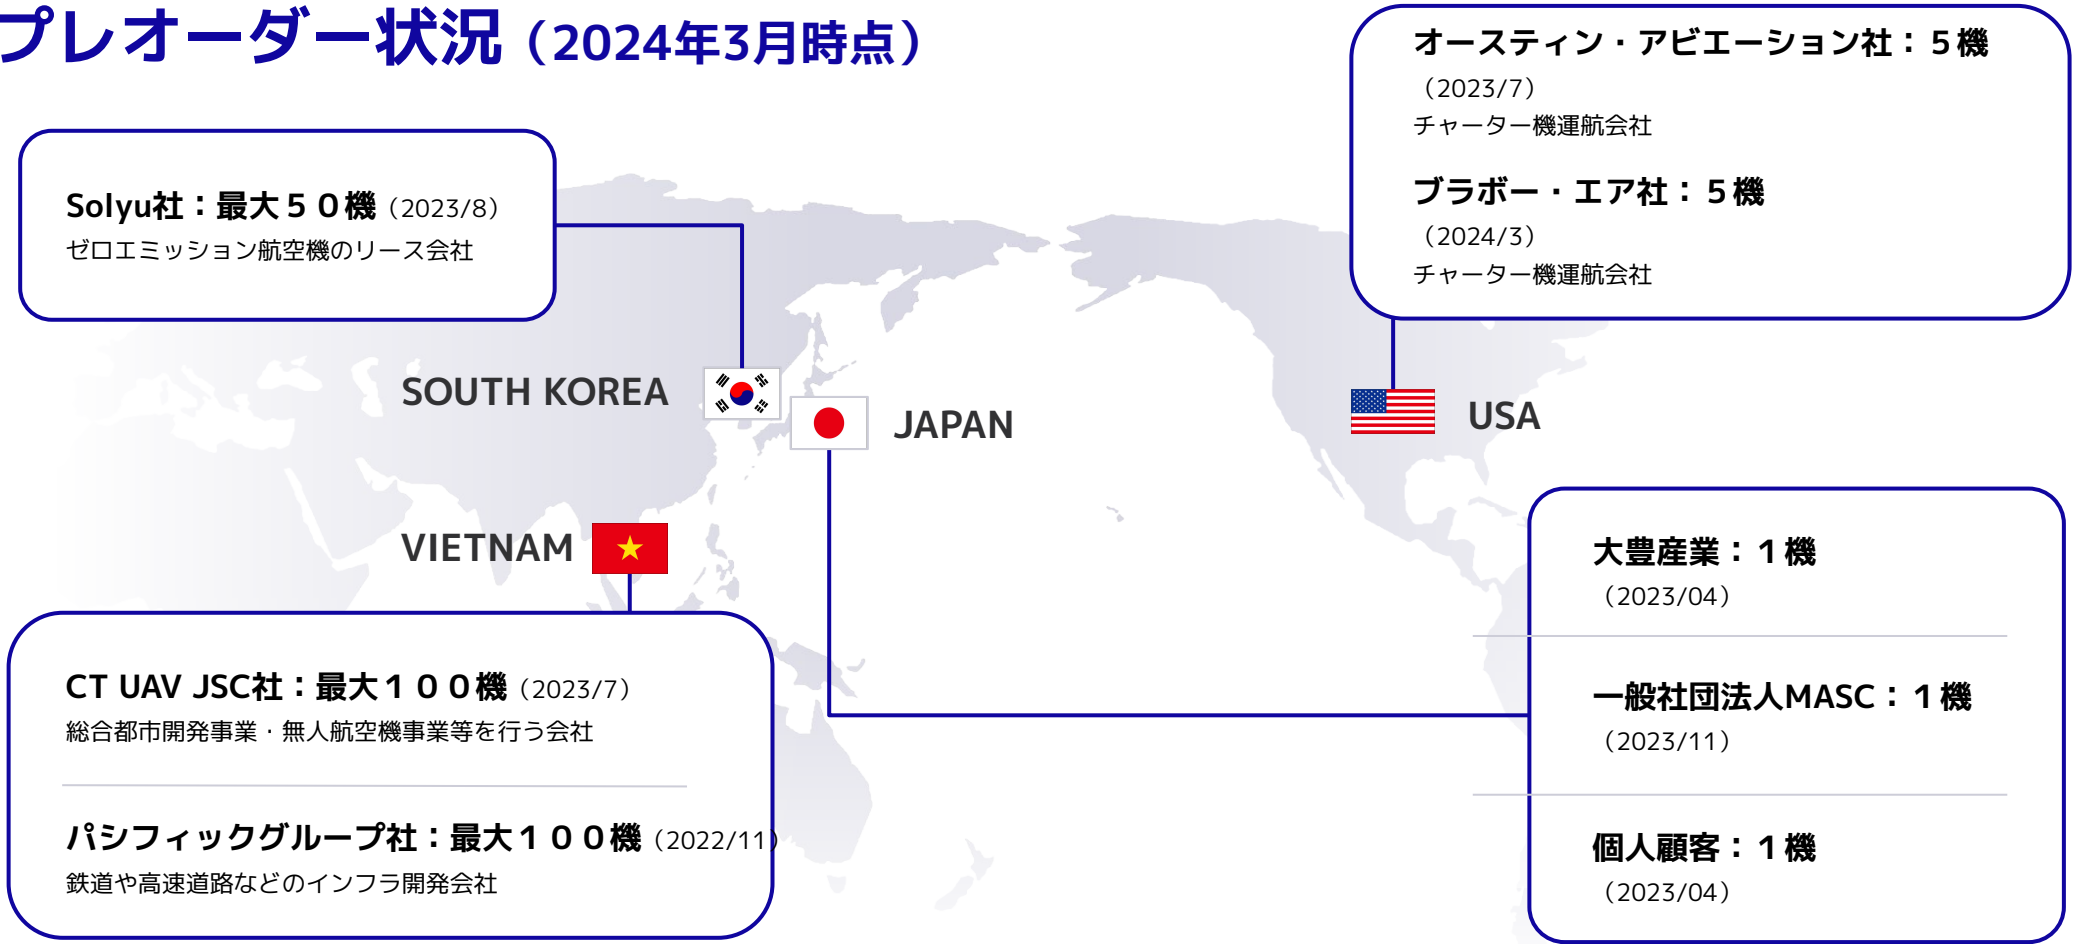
プレオーダー状況（2024年3月時点）

Solyu社：最大５０機（2023/8）
ゼロエミッション航空機のリース会社

オースティン・アビエーション社：５機
（2023/7）
チャーター機運航会社

ブラボー・エア社：５機
（2024/3）
チャーター機運航会社

SOUTH KOREA

JAPAN

USA

VIETNAM

大豊産業：１機
（2023/04）

一般社団法人MASC：１機
（2023/11）

個人顧客：１機
（2023/04）

CT UAV JSC社：最大１００機（2023/7）
総合都市開発事業・無人航空機事業等を行う会社

パシフィックグループ社：最大１００機（2022/11）
鉄道や高速道路などのインフラ開発会社